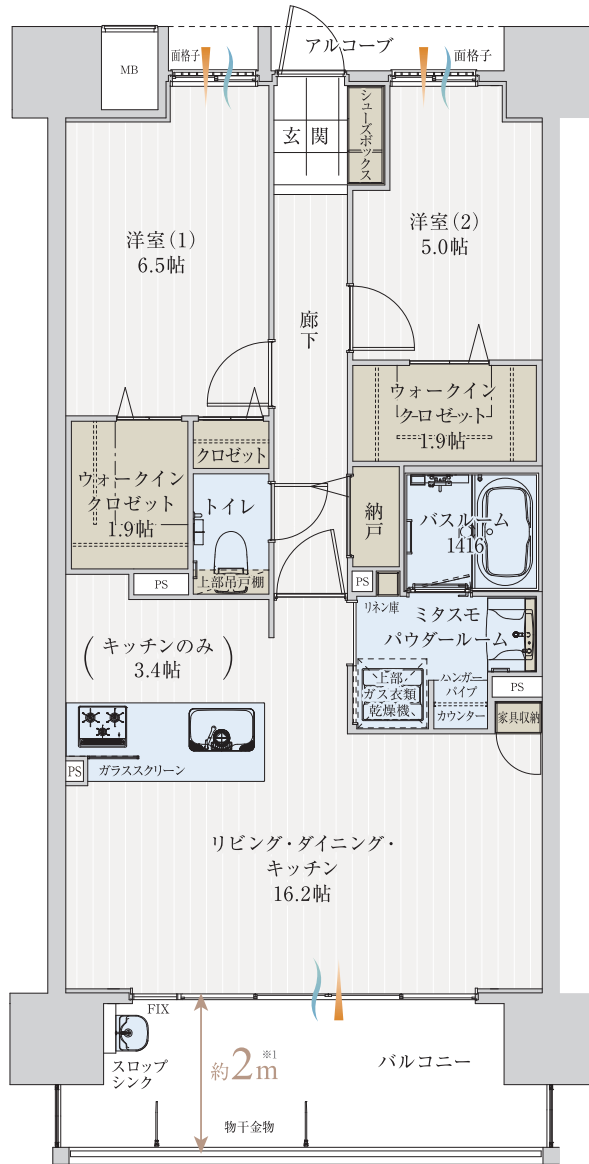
MB
面格子
アルコーブ
面格子
玄関
シューズボックス
洋室(1)
6.5帖
洋室(2)
5.0帖
廊下
ウォークイン
クロゼット
1.9帖
クロゼット
ウォークイン
クロゼット
1.9帖
トイレ
納戸
バスルーム
1416
PS
上部吊戸棚
PS
リネン庫
ミタスモ
パウダールーム
(キッチンのみ
3.4帖)
上部
ガス衣類
乾燥機
ハンガーパイプ
カウンター
PS
家具収納
PS
ガラススクリーン
リビング・ダイニング・
キッチン
16.2帖
FIX
スロップ
シンク
約2m※1
バルコニー
物干金物